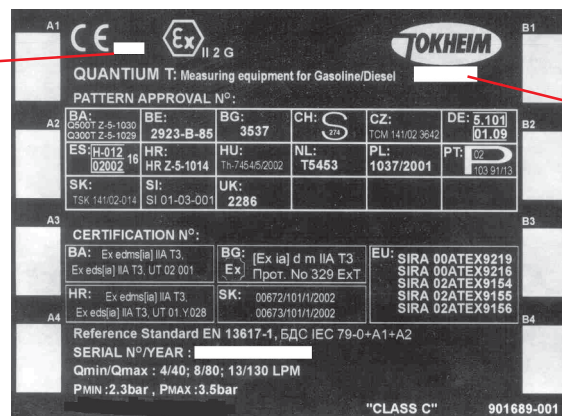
A1

CE

Ex II 2 G

TOKHEIM

B1

QUANTIUM T: Measuring equipment for Gasoline/Diesel

PATTERN APPROVAL N°:

A2

B2

| BA: Q500T Z-5-1030 Q300T Z-5-1029 | BE: 2923-B-85 | BG: 3537 | CH: 274 | CZ: TCM 141/02 3642 | DE: 5.101 01.09 |
|---|---|---|---|---|---|
| ES: H-012 02002 16 | HR: HR Z-5-1014 | HU: Th-7454/5/2002 | NL: T5453 | PL: 1037/2001 | PT: 02 103 91/13 |
| SK: TSK 141/02-014 | SI: SI 01-03-001 | UK: 2286 | | | |

A3

B3

CERTIFICATION N°:

| BA: Ex edms[ia] IIA T3, Ex eds[ia] IIA T3, UT 02 001 | BG: Ex [Ex ia] d m IIA T3 Прот. No 329 ExT | EU: SIRA 00ATEX9219 SIRA 00ATEX9216 SIRA 02ATEX9154 SIRA 02ATEX9155 SIRA 02ATEX9156 |
|---|---|---|
| HR: Ex edms[ia] IIA T3, Ex eds[ia] IIA T3, UT 01.Y.028 | SK: 00672/101/1/2002 00673/101/1/2002 | |

A4

B4

Reference Standard EN 13617-1, БДС IEC 79-0+A1+A2

SERIAL N°/YEAR :

Qmin/Qmax : 4/40; 8/80; 13/130 LPM

PMIN :2.3bar , PMAX :3.5bar

"CLASS C"

901689-001